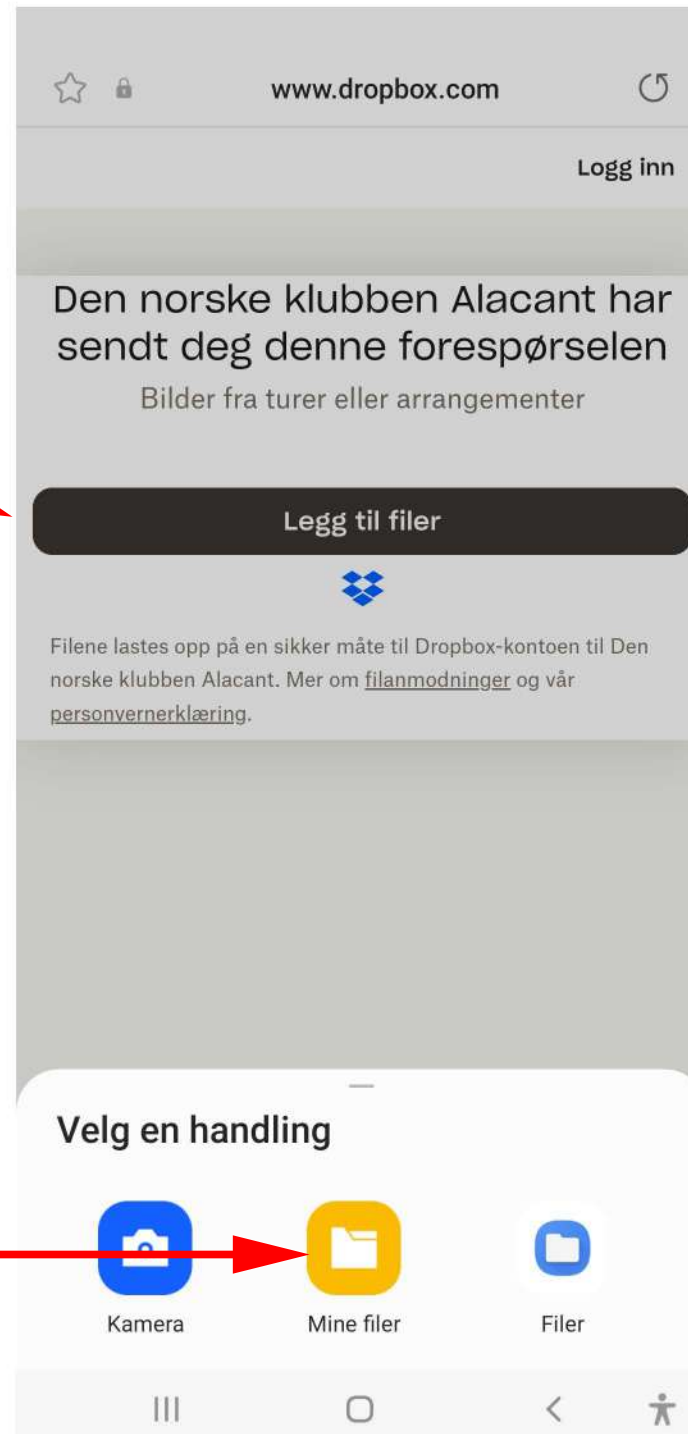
www.dropbox.com

Logg inn

Den norske klubben Alacant har sendt deg denne forespørselen

Bilder fra turer eller arrangementer

Legg til filer

Filene lastes opp på en sikker måte til Dropbox-kontoen til Den norske klubben Alacant. Mer om filanmodninger og vår personvernerklæring.

Velg en handling

Kamera

Mine filer

Filer